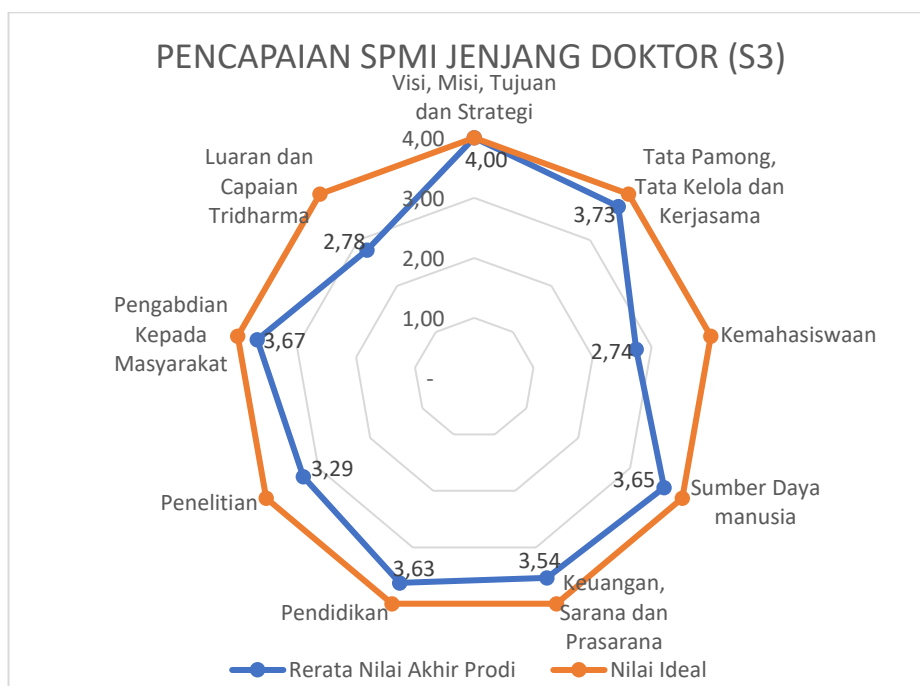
PENCAPAIAN SPMI JENJANG DOKTOR (S3)

Visi, Misi, Tujuan dan Strategi

Tata Pamong, Tata Kelola dan Kerjasama

Kemahasiswaan

Sumber Daya manusia

Keuangan, Sarana dan Prasarana

Pendidikan

Penelitian

Pengabdian Kepada Masyarakat

Luaran dan Capaian Tridharma

4,00
3,00
2,00
1,00
-

4,00
3,73
2,74
3,65
3,54
3,63
3,29
3,67
2,78

Rerata Nilai Akhir Prodi
Nilai Ideal